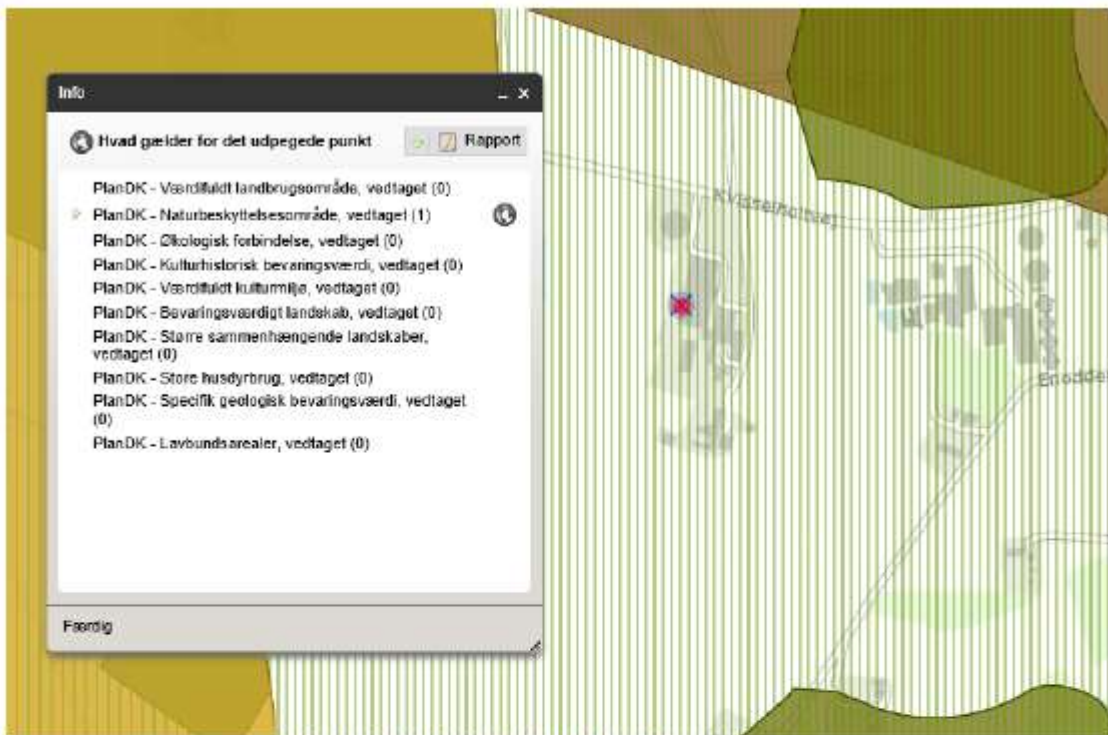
Info

_ ×

Hvad gælder for det udpegede punkt

Rapport

PlanDK - Værdifuldt landbrugsområde, vedtaget (0)
PlanDK - Naturbeskyttelsesområde, vedtaget (1)
PlanDK - Økologisk forbindelse, vedtaget (0)
PlanDK - Kulturhistorisk bevaringsværdi, vedtaget (0)
PlanDK - Værdifuldt kulturmiljø, vedtaget (0)
PlanDK - Bevaringsværdigt landskab, vedtaget (0)
PlanDK - Større sammenhængende landskaber, vedtaget (0)
PlanDK - Store husdyrbrug, vedtaget (0)
PlanDK - Specifik geologisk bevaringsværdi, vedtaget (0)
PlanDK - Lavbundsarealer, vedtaget (0)

Færdig

Kvissemosevej

Enodde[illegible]